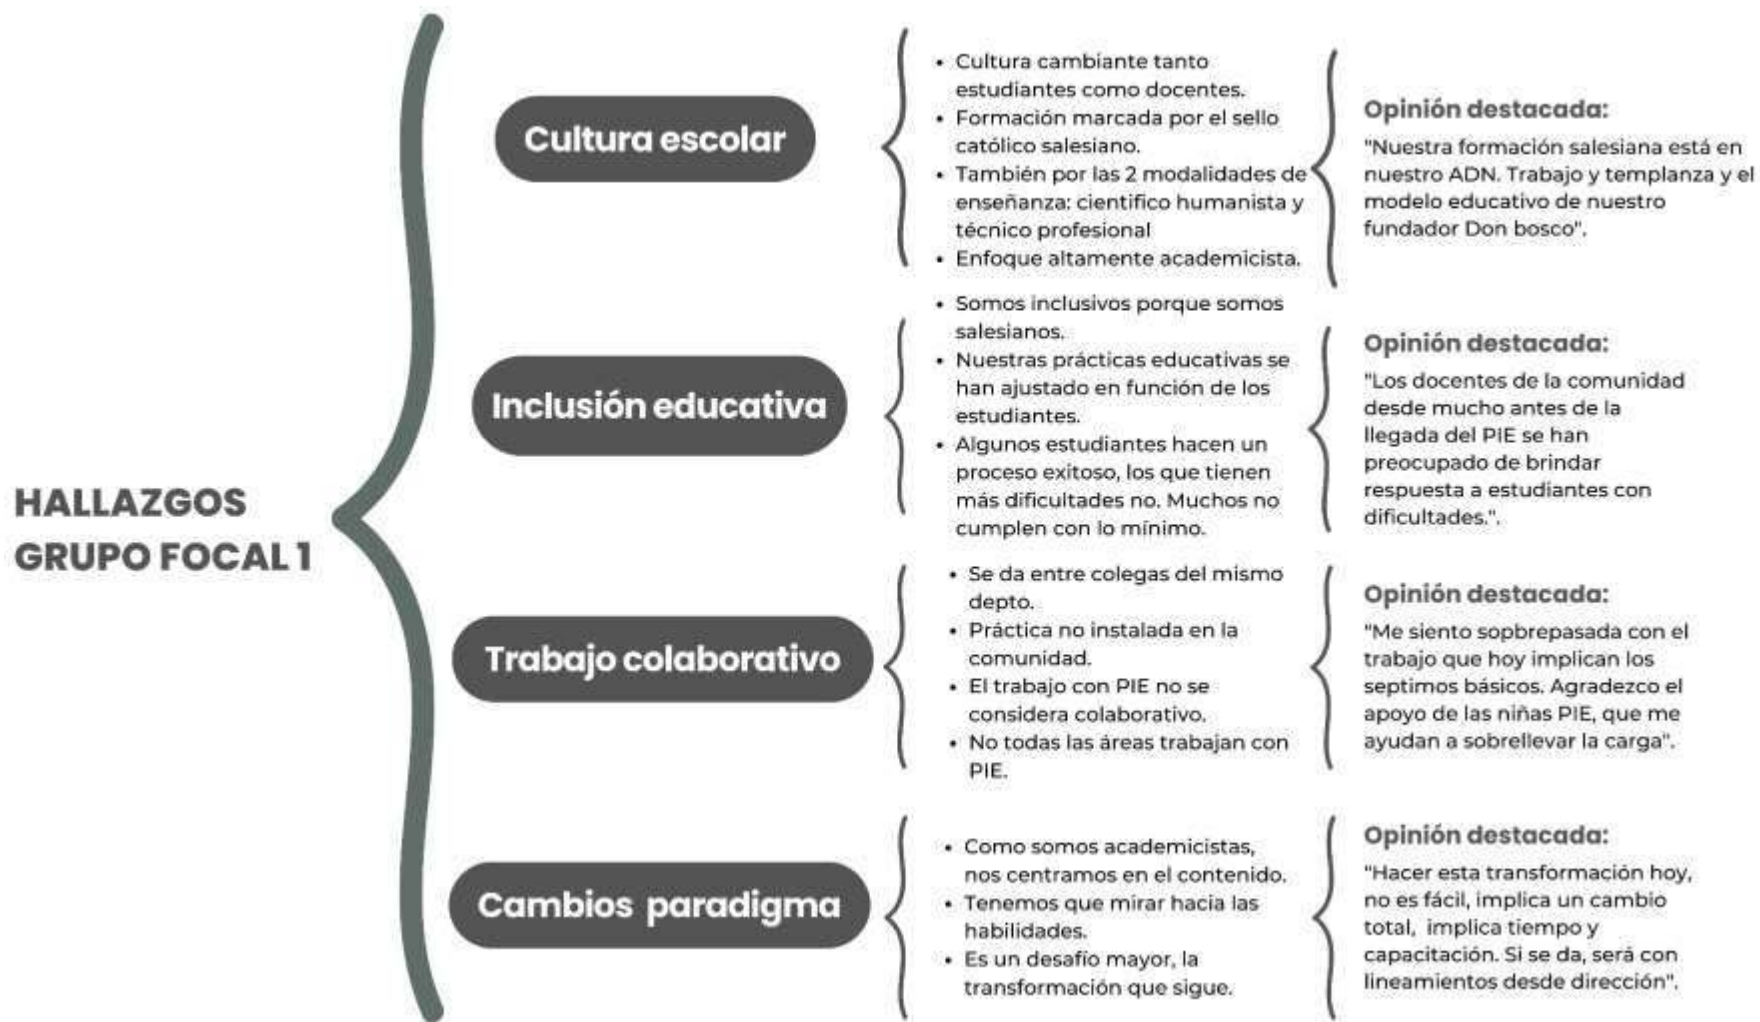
HALLAZGOS GRUPO FOCAL 1

Cultura escolar

- Cultura cambiante tanto estudiantes como docentes.
- Formación marcada por el sello católico salesiano.
- También por las 2 modalidades de enseñanza: cientifico humanista y técnico profesional
- Enfoque altamente academicista.

Opinión destacada:
"Nuestra formación salesiana está en nuestro ADN. Trabajo y templanza y el modelo educativo de nuestro fundador Don bosco".

Inclusión educativa

- Somos inclusivos porque somos salesianos.
- Nuestras prácticas educativas se han ajustado en función de los estudiantes.
- Algunos estudiantes hacen un proceso exitoso, los que tienen más dificultades no. Muchos no cumplen con lo mínimo.

Opinión destacada:
"Los docentes de la comunidad desde mucho antes de la llegada del PIE se han preocupado de brindar respuesta a estudiantes con dificultades.".

Trabajo colaborativo

- Se da entre colegas del mismo depto.
- Práctica no instalada en la comunidad.
- El trabajo con PIE no se considera colaborativo.
- No todas las áreas trabajan con PIE.

Opinión destacada:
"Me siento sopbrepasada con el trabajo que hoy implican los septimos básicos. Agradezco el apoyo de las niñas PIE, que me ayudan a sobrellevar la carga".

Cambios paradigma

- Como somos academicistas, nos centramos en el contenido.
- Tenemos que mirar hacia las habilidades.
- Es un desafío mayor, la transformación que sigue.

Opinión destacada:
"Hacer esta transformación hoy, no es fácil, implica un cambio total, implica tiempo y capacitación. Si se da, será con lineamientos desde dirección".